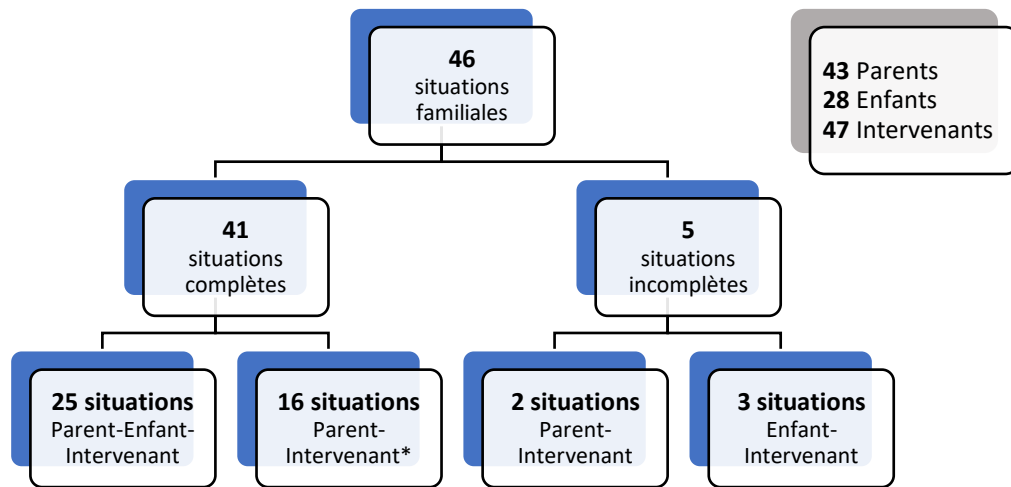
**46**
situations
familiales

**43** Parents
**28** Enfants
**47** Intervenants

**41**
situations
complètes

**5**
situations
incomplètes

**25 situations**
Parent-Enfant-Intervenant

**16 situations**
Parent-Intervenant*

**2 situations**
Parent-Intervenant

**3 situations**
Enfant-Intervenant